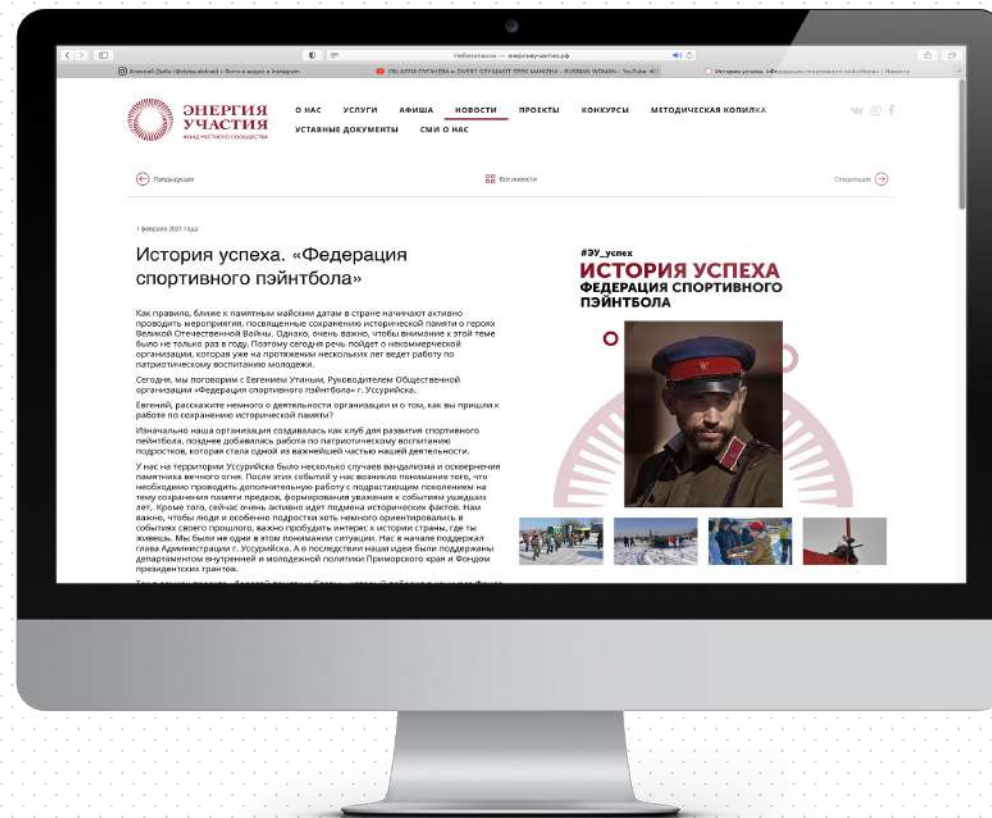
ЭНЕРГИЯ УЧАСТИЯ

О НАС УСЛУГИ АФИША НОВОСТИ ПРОЕКТЫ КОНКУРСЫ МЕТОДИЧЕСКАЯ КОПИЛКА
УСТАВНЫЕ ДОКУМЕНТЫ СМИ О НАС

Предыдущая Все новости Следующая

1 февраля 2021 года

История успеха. «Федерация спортивного пэйнтбола»

Как правило, ближе к памятным майским датам в стране начинают активно проводить мероприятия, посвященные сохранению исторической памяти о героях Великой Отечественной Войны. Однако, очень важно, чтобы внимание к этой теме было не только раз в году. Поэтому сегодня речь пойдет о некоммерческой организации, которая уже на протяжении нескольких лет ведет работу по патриотическому воспитанию молодежи.

Сегодня, мы поговорим с Евгением Утиным, Руководителем Общественной организации «Федерация спортивного пэйнтбола» г. Уссурийска.

Евгений, расскажите немного о деятельности организации и о том, как вы пришли к работе по сохранению исторической памяти?

Изначально наша организация создавалась как клуб для развития спортивного пейнтбола, позднее добавилась работа по патриотическому воспитанию подростков, которая стала одной из важнейшей частью нашей деятельности.

У нас на территории Уссурийска было несколько случаев вандализма и осквернения памятника вечного огня. После этих событий у нас возникло понимание того, что необходимо проводить дополнительную работу с подрастающим поколением на тему сохранения памяти предков, формирования уважения к событиям ушедших лет. Кроме того, сейчас очень активно идет подмена исторических фактов. Нам важно, чтобы люди и особенно подростки хоть немного ориентировались в событиях своего прошлого, важно пробудить интерес к истории страны, где ты живешь. Мы были не одни в этом понимании ситуации. Нас в начале поддержал глава Администрации г. Уссурийска. А в последствии наши идеи были поддержаны департаментом внутренней и молодежной политики Приморского края и Фондом президентских грантов.

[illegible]

#ЭУ_успех
ИСТОРИЯ УСПЕХА
ФЕДЕРАЦИЯ СПОРТИВНОГО ПЭЙНТБОЛА